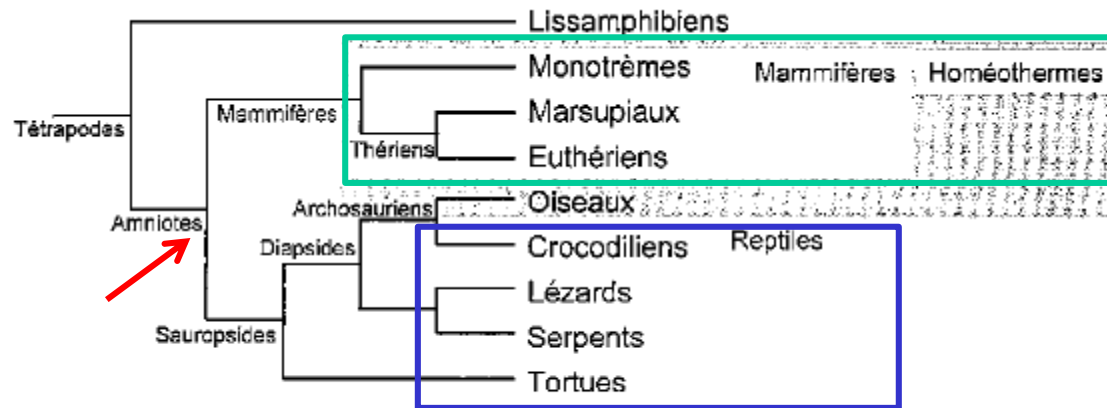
Lissamphibiens
Monotrèmes
Mammifères ; Homéothermes
Marsupiaux
Euthériens
Oiseaux
Crocodiliens
Reptiles
Lézards
Serpents
Tortues
Tétrapodes
Mammifères
Thériens
Archosauriens
Amniotes
Diapsides
Sauropsides